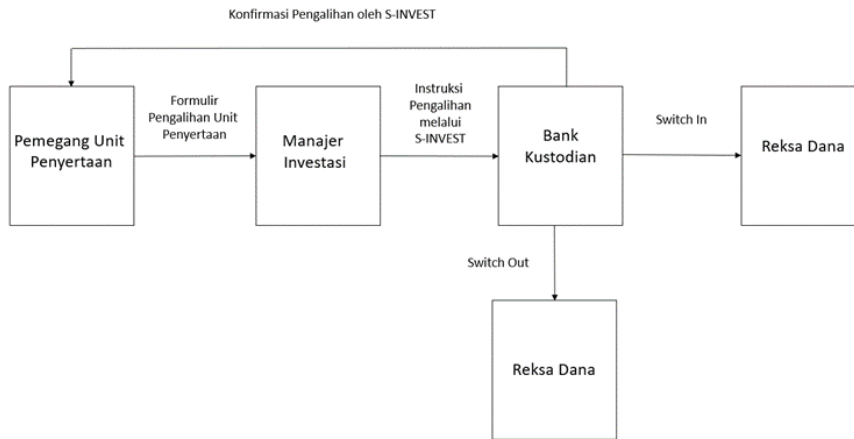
Konfirmasi Pengalihan oleh S-INVEST

Pemegang Unit Penyertaan

Formulir Pengalihan Unit Penyertaan

Manajer Investasi

Instruksi Pengalihan melalui S-INVEST

Bank Kustodian

Switch In

Reksa Dana

Switch Out

Reksa Dana